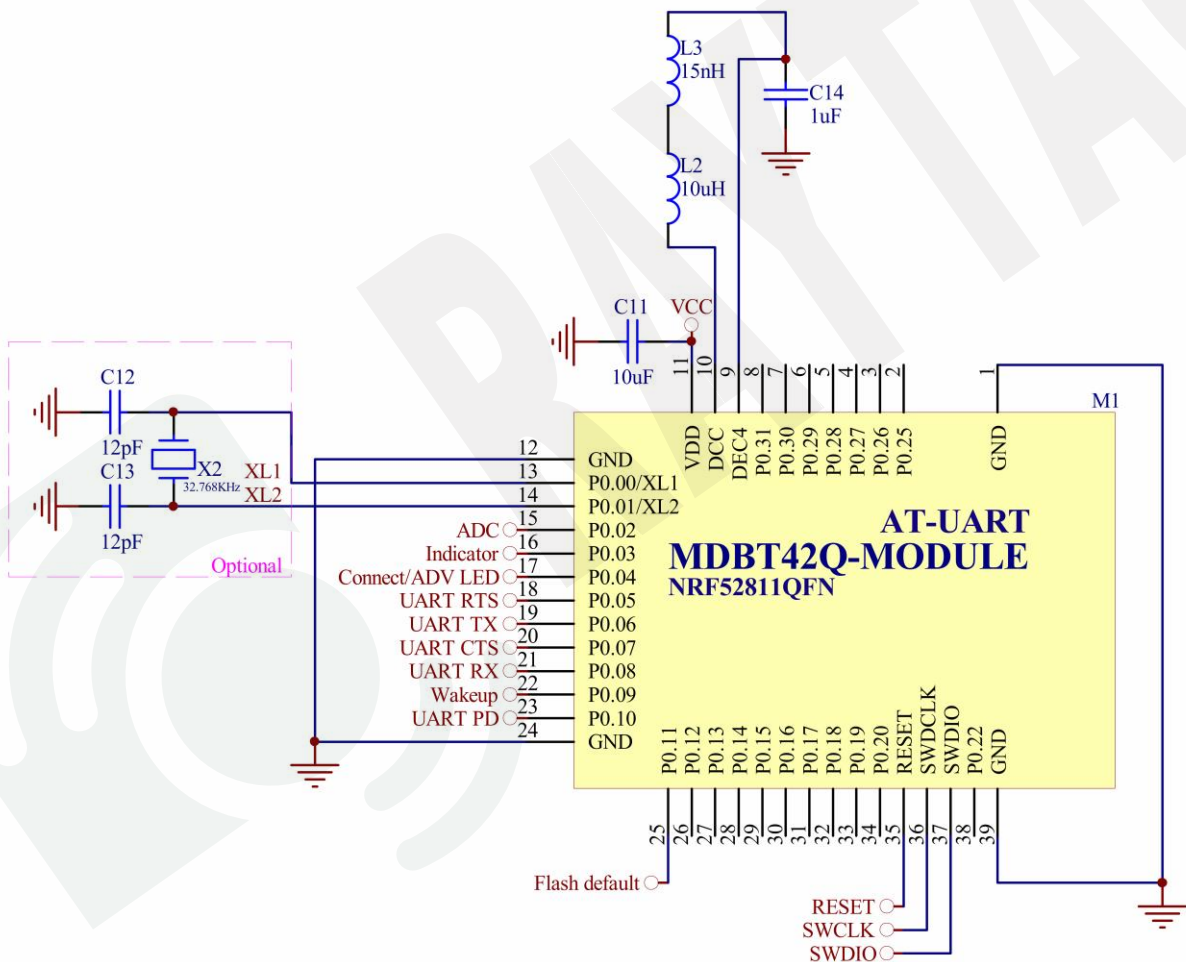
L3
15nH

C14
1uF

L2
10uH

C11
10uF
VCC

C12
12pF
C13
12pF
X2
32.768KHz
XL1
XL2
Optional

11 10 9 8 7 6 5 4 3 2
VDD DCC DEC4 P0.31 P0.30 P0.29 P0.28 P0.27 P0.26 P0.25

1
GND
M1

12 GND
13 P0.00/XL1
14 P0.01/XL2
ADC 15 P0.02
Indicator 16 P0.03
Connect/ADV LED 17 P0.04
UART RTS 18 P0.05
UART TX 19 P0.06
UART CTS 20 P0.07
UART RX 21 P0.08
Wakeup 22 P0.09
UART PD 23 P0.10
24 GND

AT-UART
MDBT42Q-MODULE
NRF52811QFN

P0.11 P0.12 P0.13 P0.14 P0.15 P0.16 P0.17 P0.18 P0.19 P0.20 RESET SWDCLK SWDIO P0.22 GND
25 26 27 28 29 30 31 32 33 34 35 36 37 38 39

Flash default
RESET
SWCLK
SWDIO